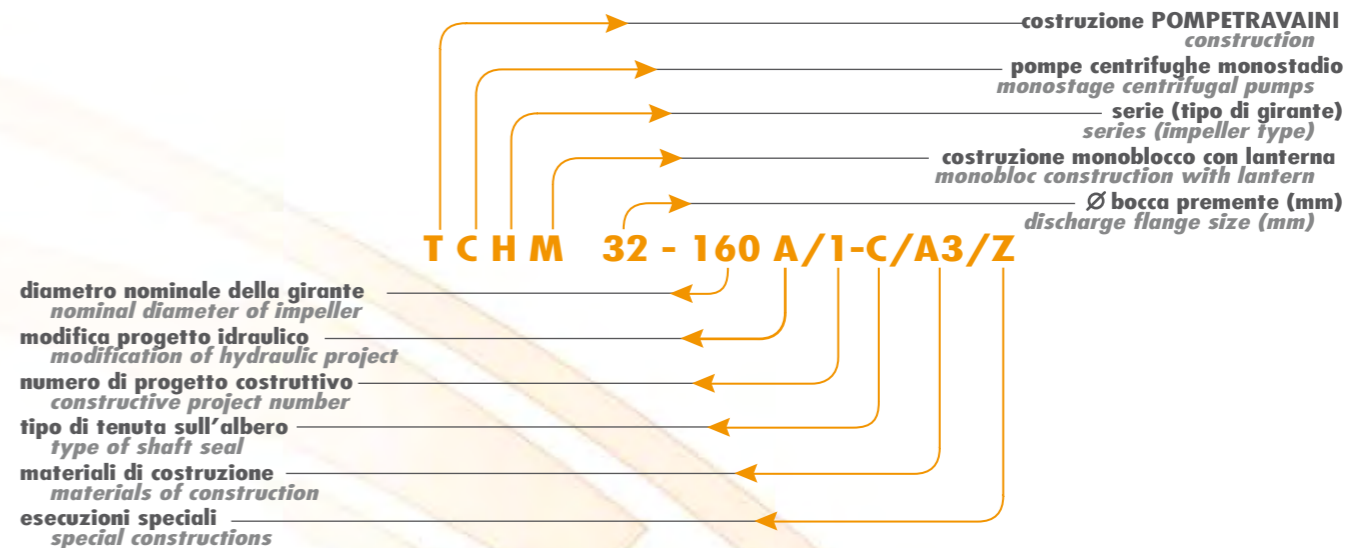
costruzione POMPETRAVAINI
construction

pompe centrifughe monostadio
monostage centrifugal pumps

serie (tipo di girante)
series (impeller type)

costruzione monoblocco con lanterna
monobloc construction with lantern

$\varnothing$ bocca premente (mm)
discharge flange size (mm)

T C H M 32 - 160 A/1-C/A3/Z

diametro nominale della girante
nominal diameter of impeller

modifica progetto idraulico
modification of hydraulic project

numero di progetto costruttivo
constructive project number

tipo di tenuta sull'albero
type of shaft seal

materiali di costruzione
materials of construction

esecuzioni speciali
special constructions